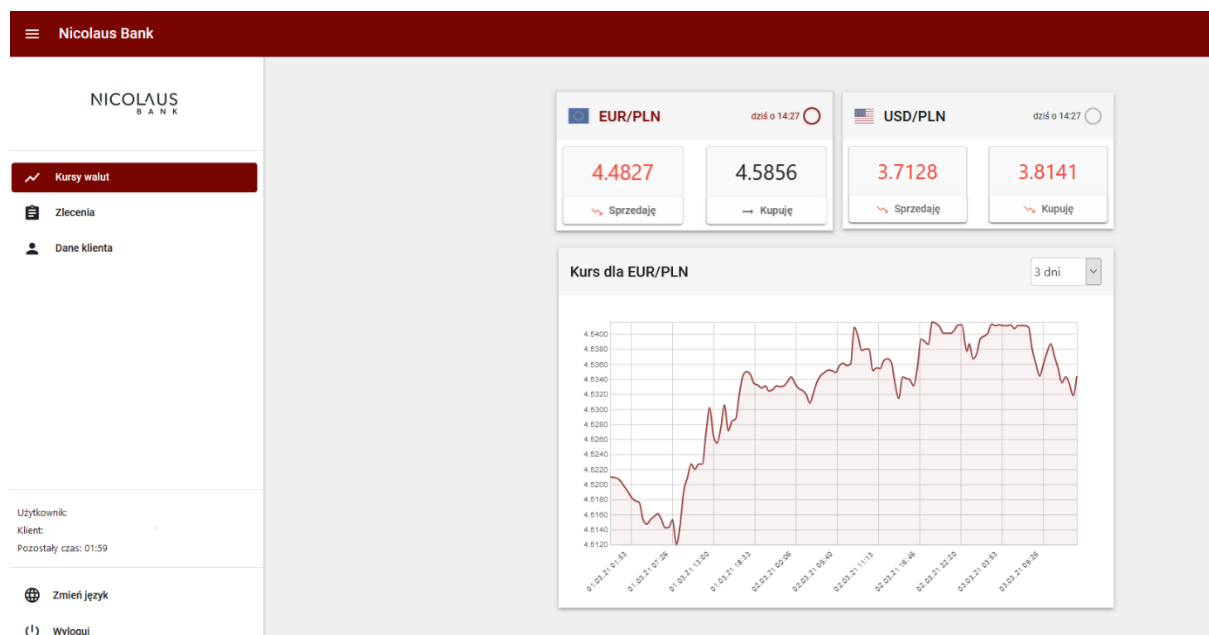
Nicolaus Bank

NICOLAUS
BANK

Kursy walut

Zlecenia

Dane klienta

Użytkownik:
Klient:
Pozostały czas: 01:59

Zmień język

Wyloguj

EUR/PLN dziś o 14:27

4.4827 Sprzedaję

4.5856 Kupuję

USD/PLN dziś o 14:27

3.7128 Sprzedaję

3.8141 Kupuję

Kurs dla EUR/PLN

3 dni

4.5400
4.5380
4.5360
4.5340
4.5320
4.5300
4.5280
4.5260
4.5240
4.5220
4.5200
4.5180
4.5160
4.5140
4.5120

01.03.21 01:53
01.03.21 07:26
01.03.21 13:00
01.03.21 18:33
02.03.21 00:06
02.03.21 05:40
02.03.21 11:13
02.03.21 16:46
02.03.21 22:20
03.03.21 03:53
03.03.21 09:26